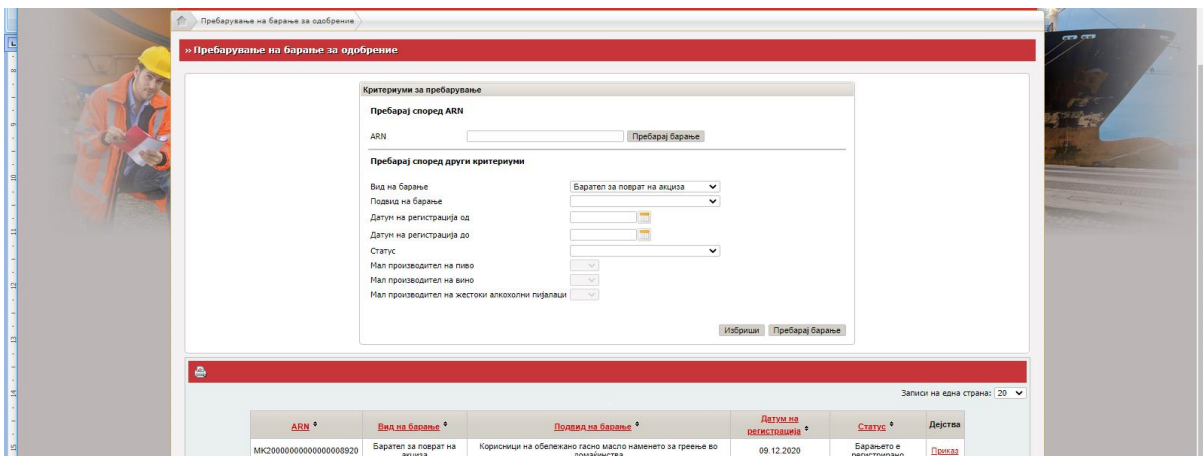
Пребарување на барање за одобрение

» Пребарување на барање за одобрение

Критериуми за пребарување

Пребарај според ARN

ARN
Пребарај барање

Пребарај според други критериуми

Вид на барање: Барател за поврат на акциза
Подвид на барање
Датум на регистрација од
Датум на регистрација до
Статус
Мал производител на пиво
Мал производител на вино
Мал производител на жестоки алкохолни пијалаци

Избриши
Пребарај барање

Записи на една страна: 20

| ARN | Вид на барање | Подвид на барање | Датум на регистрација | Статус | Дејства |
|---|---|---|---|---|---|
| MK20000000000000008920 | Барател за поврат на акциза | Корисници на обележано гасно масло наменето за греење во домаќинства | 09.12.2020 | Барањето е регистрирано | Приказ |